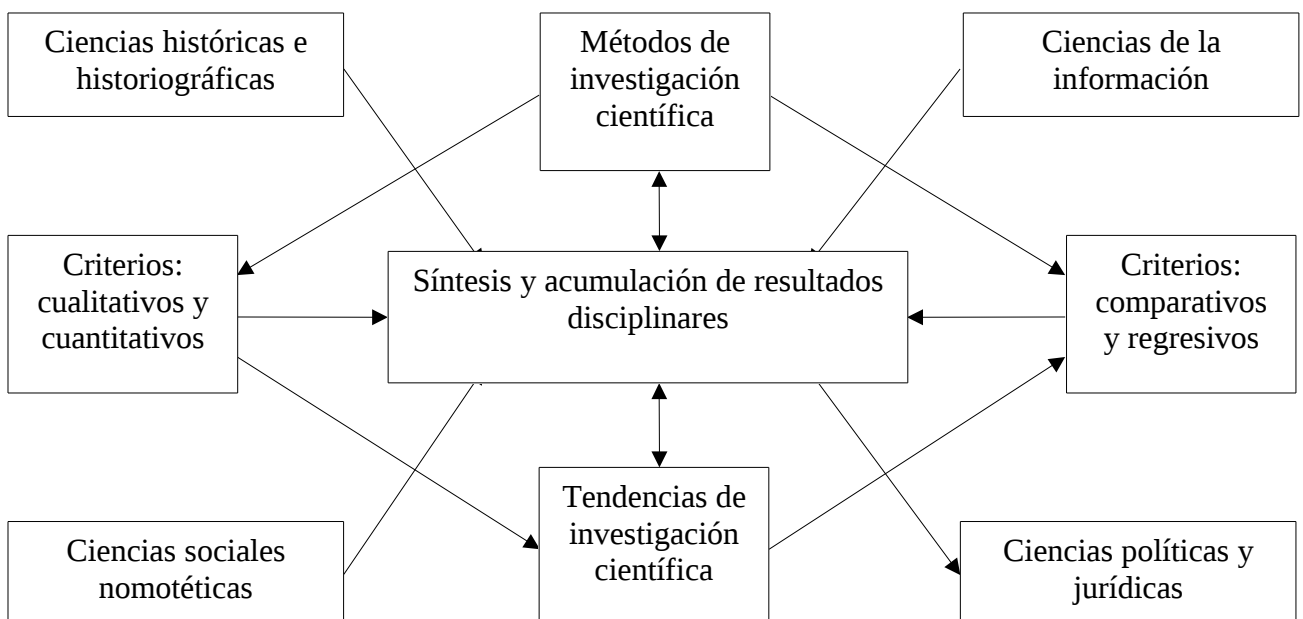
Ciencias históricas e historiográficas

Métodos de investigación científica

Ciencias de la información

Criterios: cualitativos y cuantitativos

Síntesis y acumulación de resultados disciplinares

Criterios: comparativos y regresivos

Ciencias sociales nomotéticas

Tendencias de investigación científica

Ciencias políticas y jurídicas